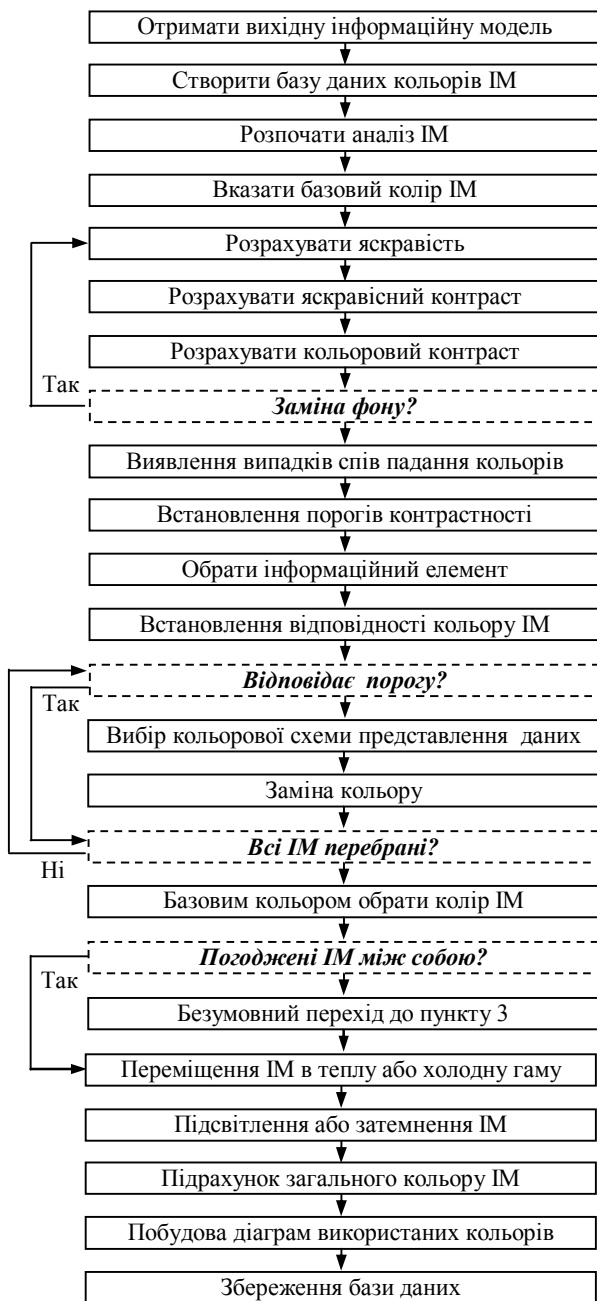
Отримати вихідну інформаційну модель

Створити базу даних кольорів ІМ

Розпочати аналіз ІМ

Вказати базовий колір ІМ

Розрахувати яскравість

Розрахувати яскравісний контраст

Розрахувати кольоровий контраст

Так

*Заміна фону?*

Виявлення випадків спів падання кольорів

Встановлення порогів контрастності

Обрати інформаційний елемент

Встановлення відповідності кольору ІМ

*Відповідає порогу?*

Так

Вибір кольорової схеми представлення даних

Заміна кольору

*Всі ІМ перебрані?*

Ні

Базовим кольором обрати колір ІМ

*Погоджені ІМ між собою?*

Так

Безумовний перехід до пункту 3

Переміщення ІМ в теплу або холодну гаму

Підсвітлення або затемнення ІМ

Підрахунок загального кольору ІМ

Побудова діаграм використаних кольорів

Збереження бази даних